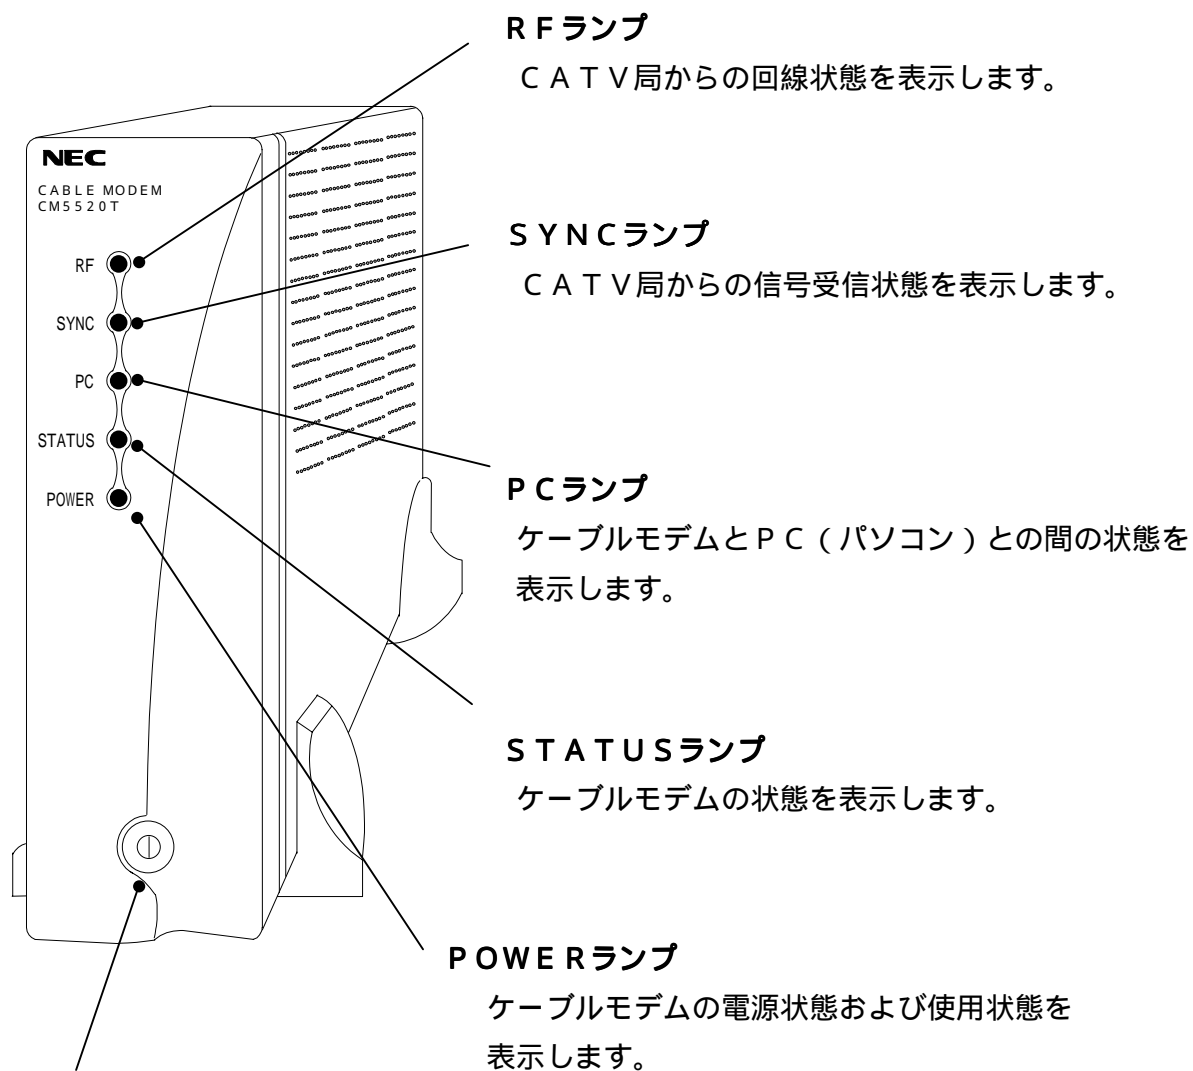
NEC
CABLE MODEM
CM5520T

RF
SYNC
PC
STATUS
POWER

ＲＦランプ
ＣＡＴＶ局からの回線状態を表示します。

ＳＹＮＣランプ
ＣＡＴＶ局からの信号受信状態を表示します。

ＰＣランプ
ケーブルモデムとＰＣ（パソコン）との間の状態を表示します。

ＳＴＡＴＵＳランプ
ケーブルモデムの状態を表示します。

ＰＯＷＥＲランプ
ケーブルモデムの電源状態および使用状態を表示します。